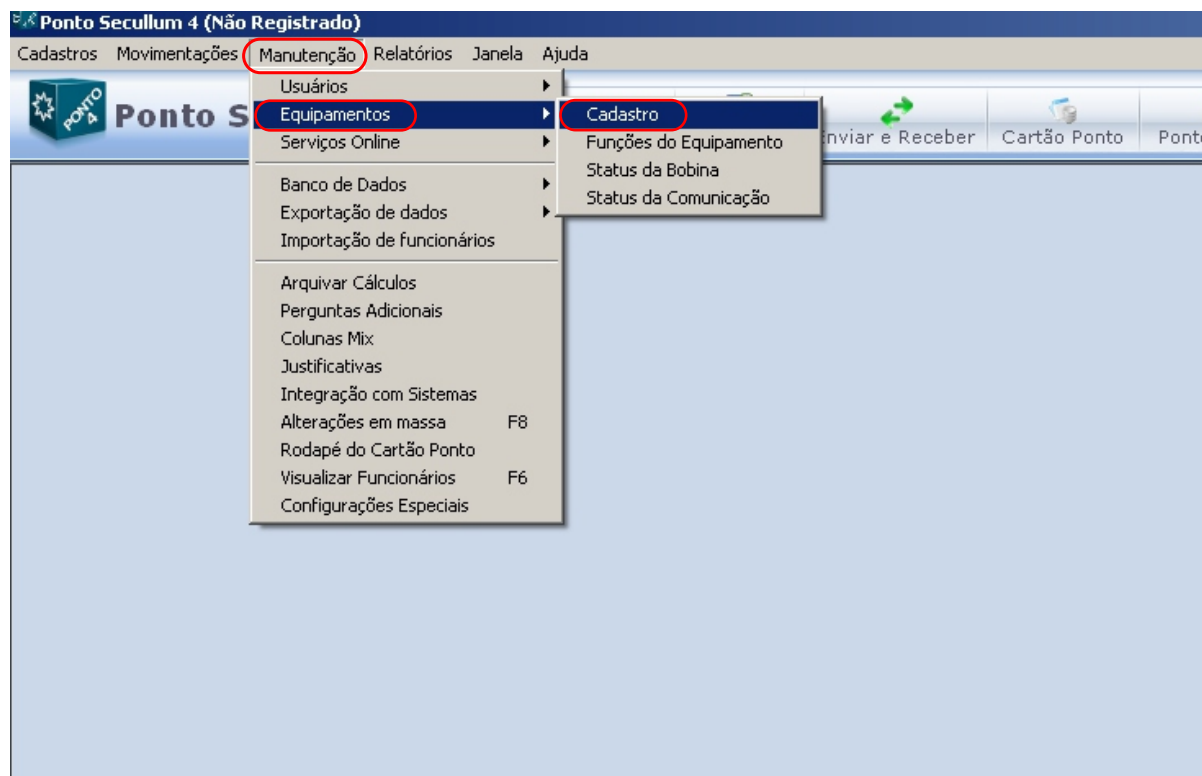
Ponto Secullum 4 (Não Registrado)

Cadastros Movimentações Manutenção Relatórios Janela Ajuda

PONTO 4 Ponto S

nviar e Receber Cartão Ponto Pont

Usuários
Equipamentos
Serviços Online

Banco de Dados
Exportação de dados
Importação de funcionários

Arquivar Cálculos
Perguntas Adicionais
Colunas Mix
Justificativas
Integração com Sistemas
Alterações em massa F8
Rodapé do Cartão Ponto
Visualizar Funcionários F6
Configurações Especiais

Cadastro
Funções do Equipamento
Status da Bobina
Status da Comunicação